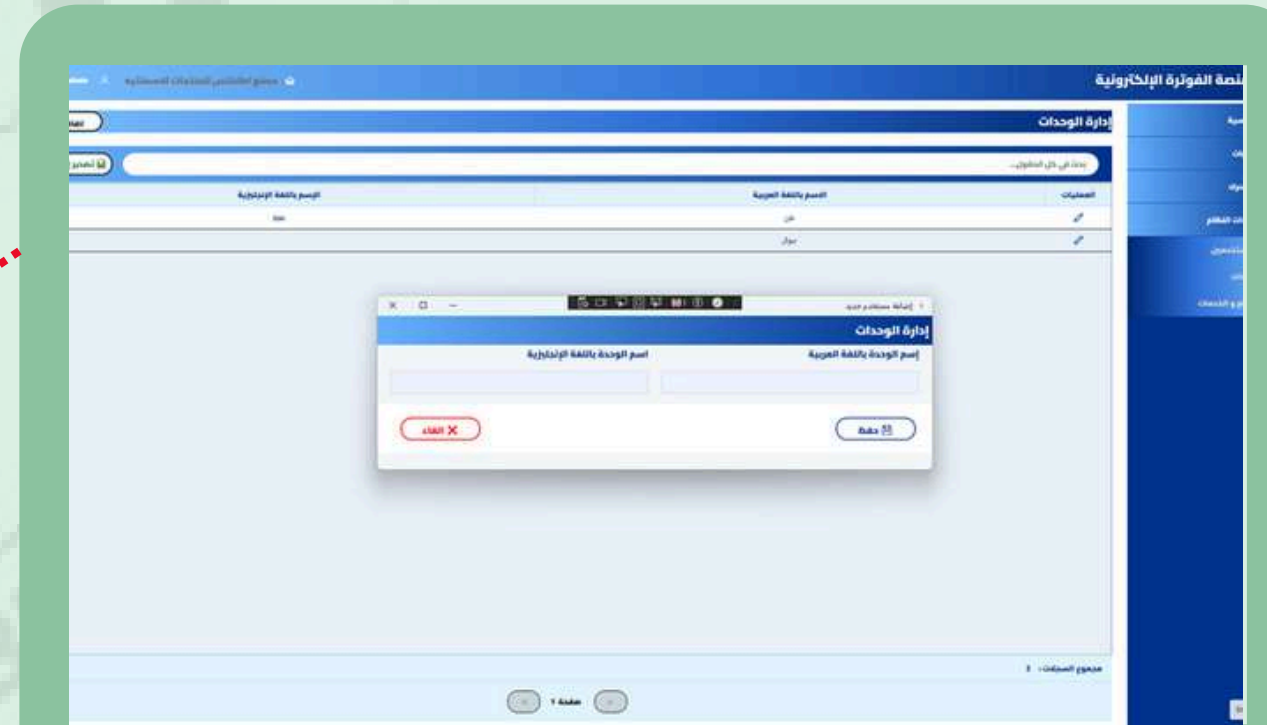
منصة الفوترة الإلكترونية

إدارة الوحدات

بحث في كل الحقول...

| العمليات | الاسم باللغة العربية | الإسم باللغة الإنجليزية |
|---|---|---|
| | طن | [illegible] |
| | جوال | |

إضافة مستخدم جديد

إدارة الوحدات

إسم الوحدة باللغة العربية

اسم الوحدة باللغة الإنجليزية

حفظ

الغاء

مجموع السجلات : 2

صفحة 1